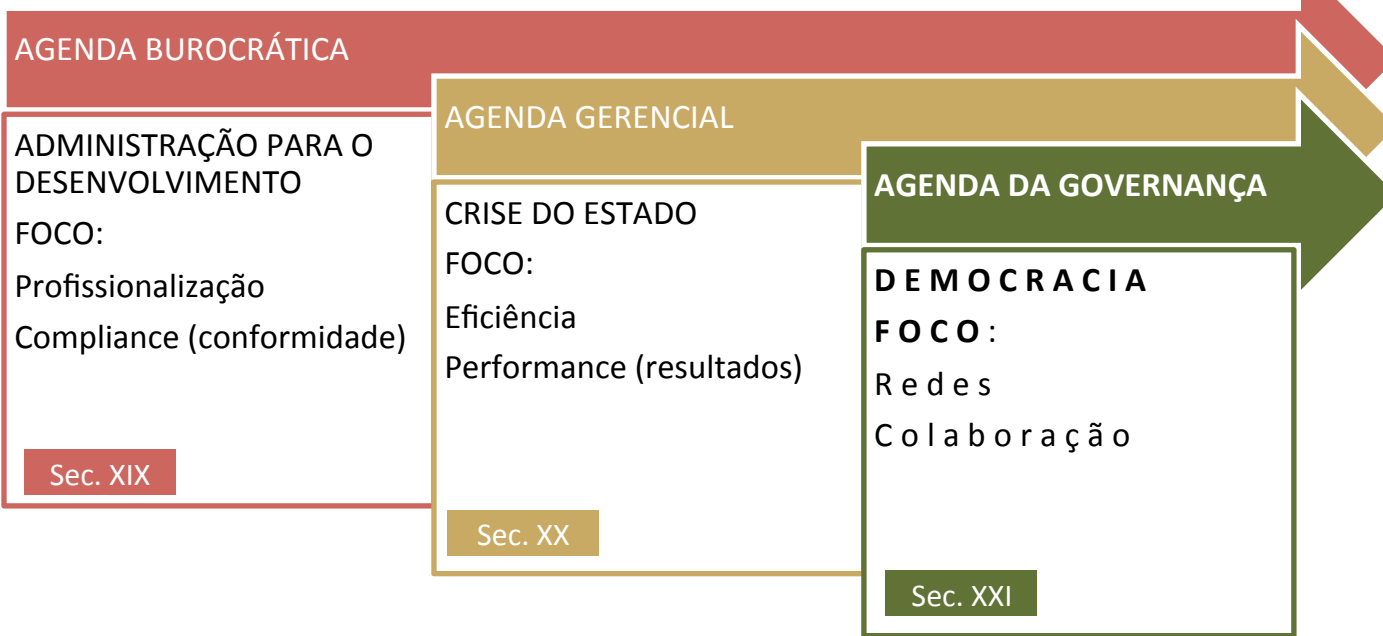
AGENDA BUROCRÁTICA

ADMINISTRAÇÃO PARA O DESENVOLVIMENTO

FOCO:

Profissionalização

Compliance (conformidade)

Sec. XIX

AGENDA GERENCIAL

CRISE DO ESTADO

FOCO:

Eficiência

Performance (resultados)

Sec. XX

AGENDA DA GOVERNANÇA

DEMOCRACIA

FOCO:

Redes

Colaboração

Sec. XXI